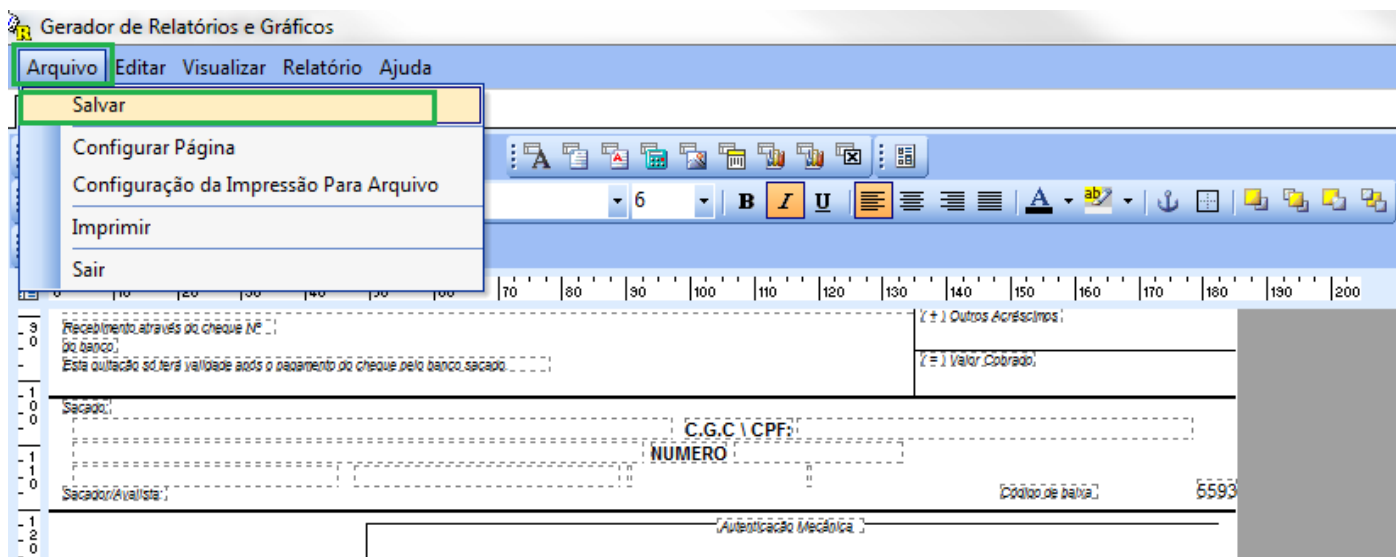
Gerador de Relatórios e Gráficos

Arquivo Editar Visualizar Relatório Ajuda

Salvar

Configurar Página

Configuração da Impressão Para Arquivo

Imprimir

Sair

6

B I U

70 80 90 100 110 120 130 140 150 160 170 180 190 200

90

Recebimento através do cheque Nº

do banco

Esta quitação só terá validade após o pagamento do cheque pelo banco sacado

( + ) Outros Acréscimos

( = ) Valor Cobrado

100

Sacado

C.G.C \ CPF:

NUMERO

110

Sacador/Avalista

Código de baixa

5593

120

Autenticação Mecânica